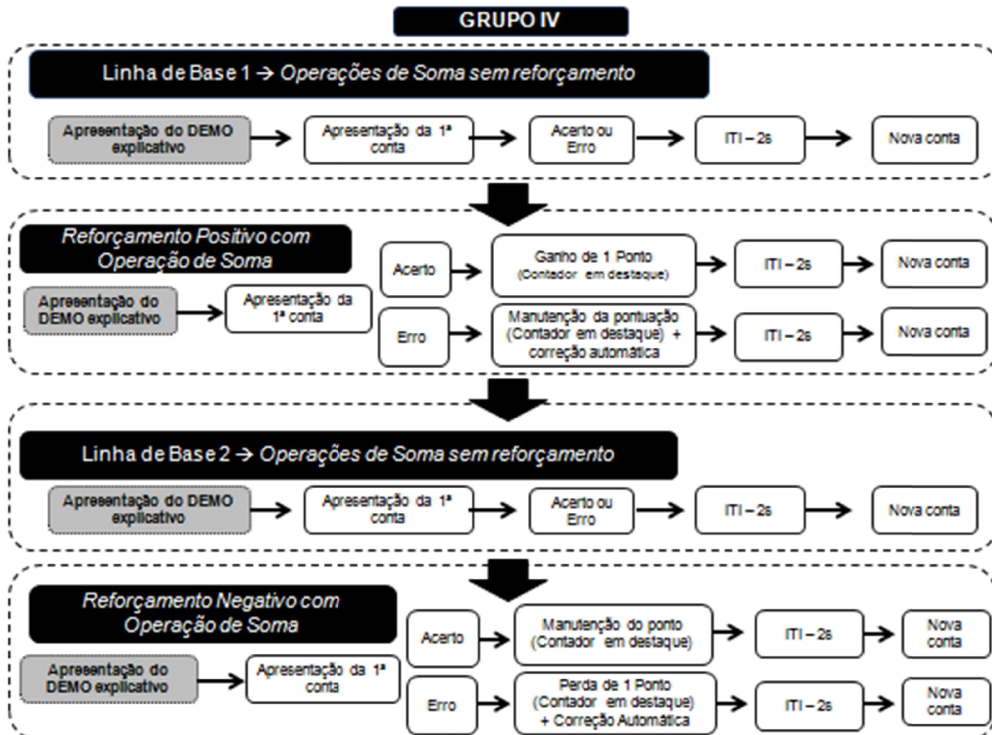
GRUPO IV

Linha de Base 1 → *Operações de Soma sem reforçamento*

Apresentação do DEMO explicativo → Apresentação da 1ª conta → Acerto ou Erro → ITI – 2s → Nova conta

*Reforçamento Positivo com Operação de Soma*

Apresentação do DEMO explicativo → Apresentação da 1ª conta

Acerto → Ganho de 1 Ponto (Contador em destaque) → ITI – 2s → Nova conta

Erro → Manutenção da pontuação (Contador em destaque) + correção automática → ITI – 2s → Nova conta

Linha de Base 2 → *Operações de Soma sem reforçamento*

Apresentação do DEMO explicativo → Apresentação da 1ª conta → Acerto ou Erro → ITI – 2s → Nova conta

*Reforçamento Negativo com Operação de Soma*

Apresentação do DEMO explicativo → Apresentação da 1ª conta

Acerto → Manutenção do ponto (Contador em destaque) → ITI – 2s → Nova conta

Erro → Perda de 1 Ponto (Contador em destaque) + Correção Automática → ITI – 2s → Nova conta